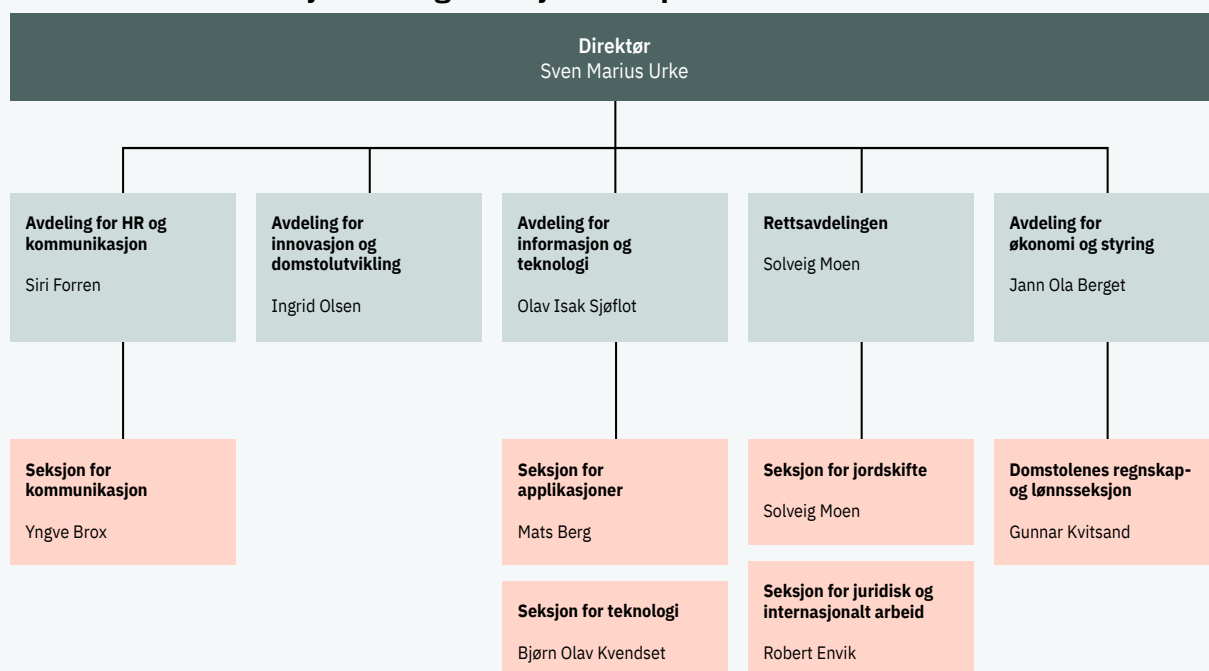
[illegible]

Direktør
Sven Marius Urke

Avdeling for HR og kommunikasjon

Siri Forren

Avdeling for innovasjon og domstolutvikling

Ingrid Olsen

Avdeling for informasjon og teknologi

Olav Isak Sjøflot

Rettsavdelingen

Solveig Moen

Avdeling for økonomi og styring

Jann Ola Berget

Seksjon for kommunikasjon

Yngve Brox

Seksjon for applikasjoner

Mats Berg

Seksjon for teknologi

Bjørn Olav Kvendset

Seksjon for jordskifte

Solveig Moen

Seksjon for juridisk og internasjonalt arbeid

Robert Envik

Domstolenes regnskap- og lønnsseksjon

Gunnar Kvitsand